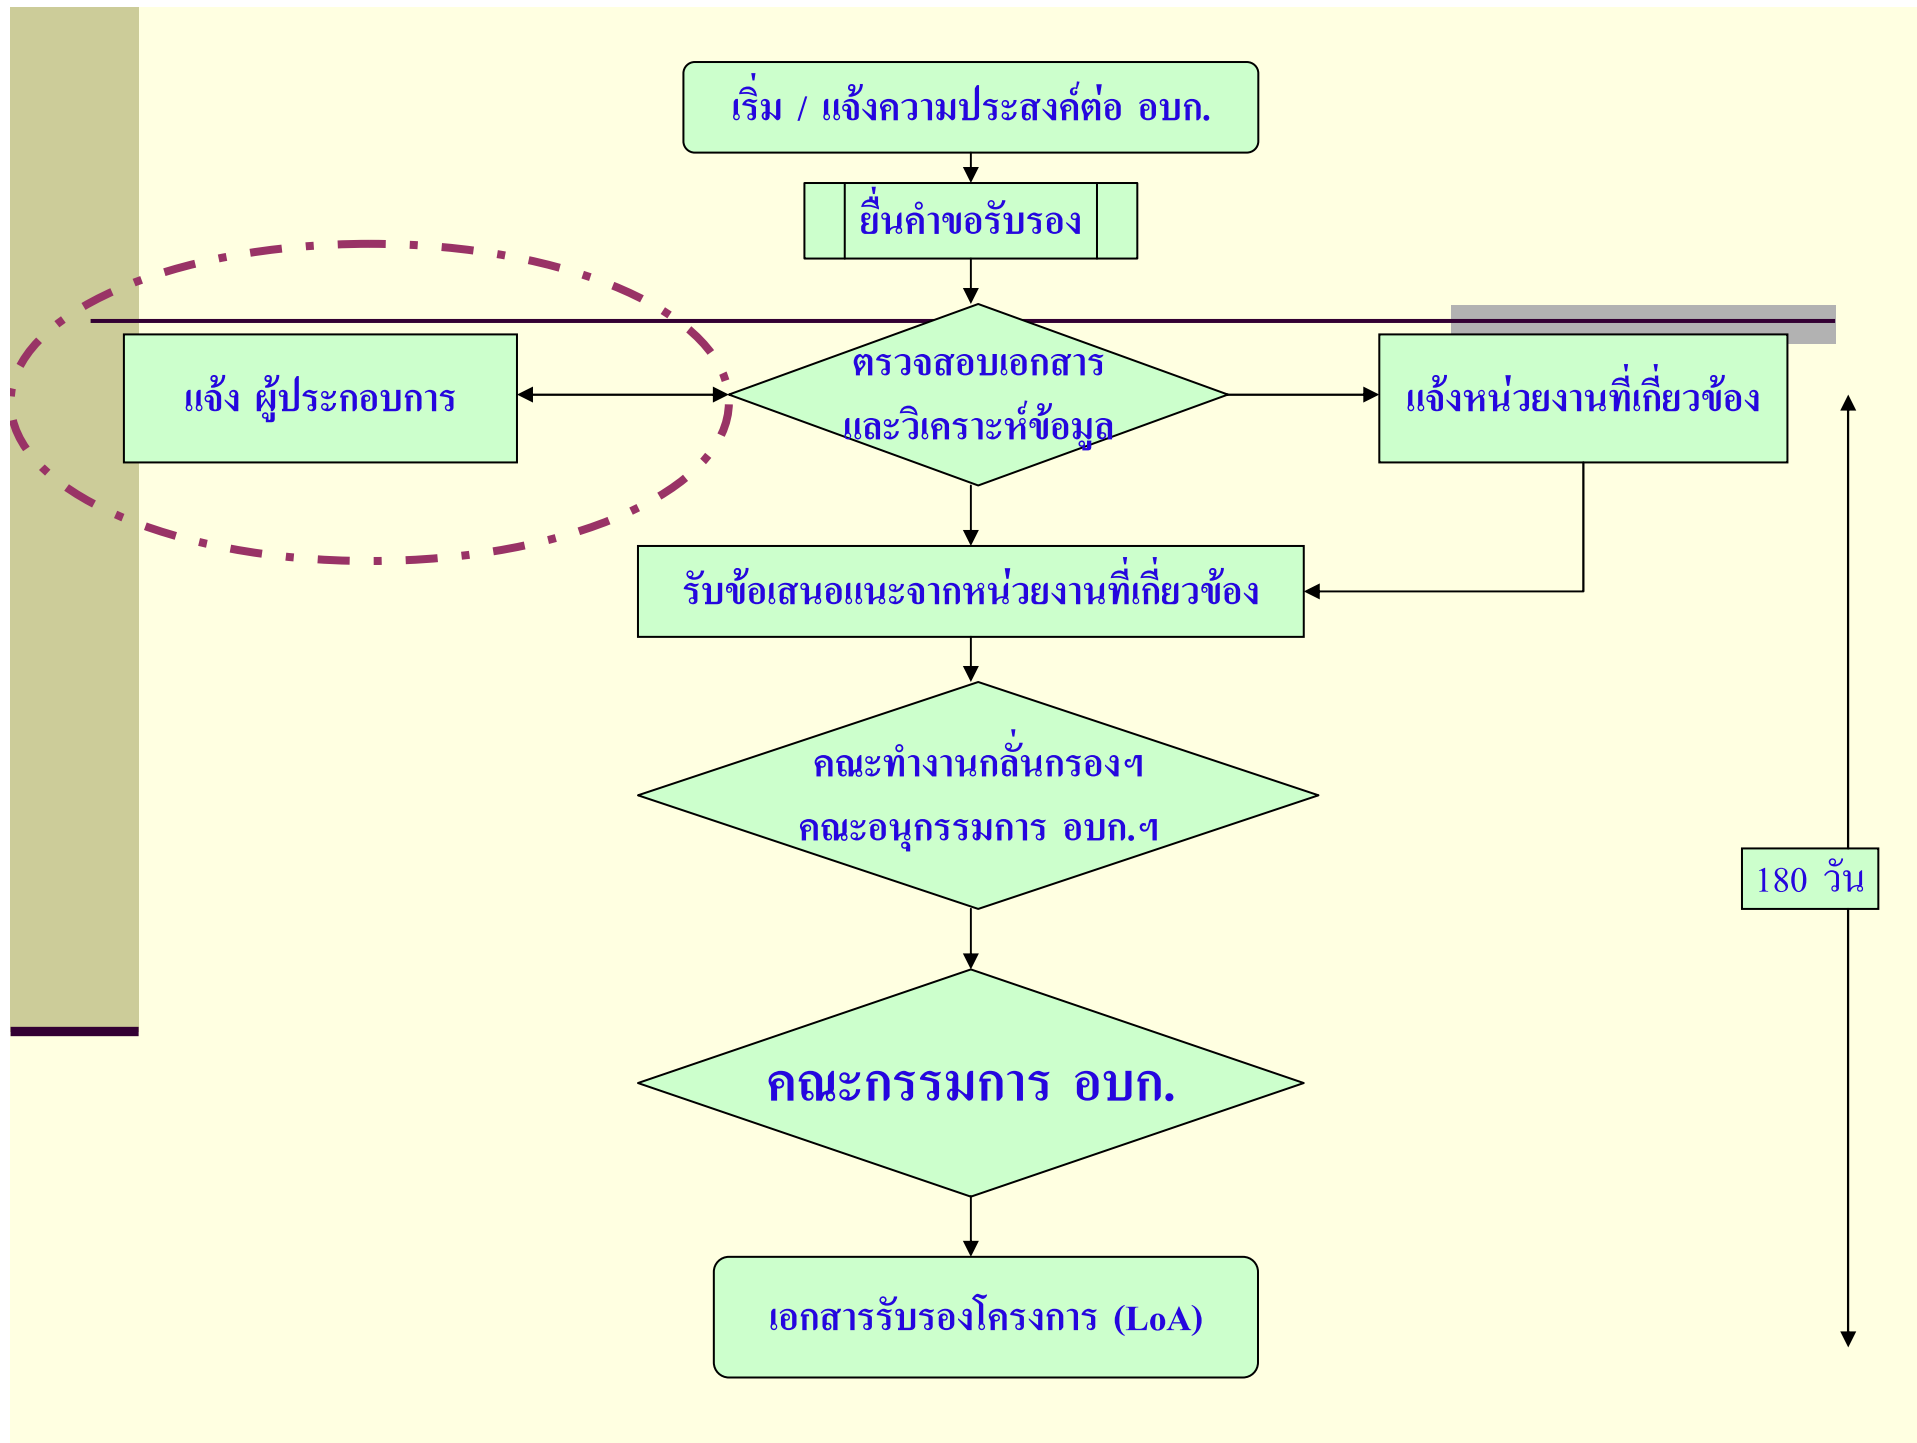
เริ่ม / แจ้งความประสงค์ต่อ อบก.

ยื่นคำขอรับรอง

แจ้ง ผู้ประกอบการ

ตรวจสอบเอกสาร และวิเคราะห์ข้อมูล

แจ้งหน่วยงานที่เกี่ยวข้อง

รับข้อเสนอแนะจากหน่วยงานที่เกี่ยวข้อง

คณะทำงานกลั่นกรองฯ คณะอนุกรรมการ อบก.ฯ

180 วัน

คณะกรรมการ อบก.

เอกสารรับรองโครงการ (LoA)